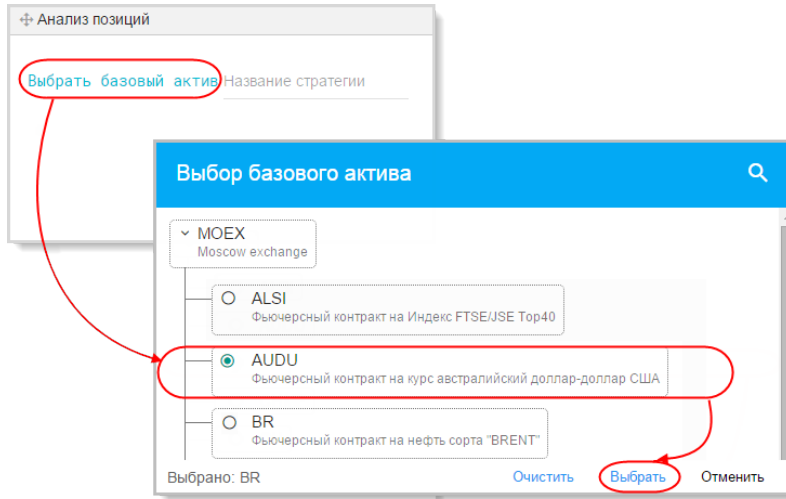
Анализ позиций

Выбрать базовый актив Название стратегии

Выбор базового актива

MOEX
Moscow exchange

ALSI
Фьючерсный контракт на Индекс FTSE/JSE Top40

AUDU
Фьючерсный контракт на курс австралийский доллар-доллар США

BR
Фьючерсный контракт на нефть сорта "BRENT"

Выбрано: BR

Очистить

Выбрать

Отменить